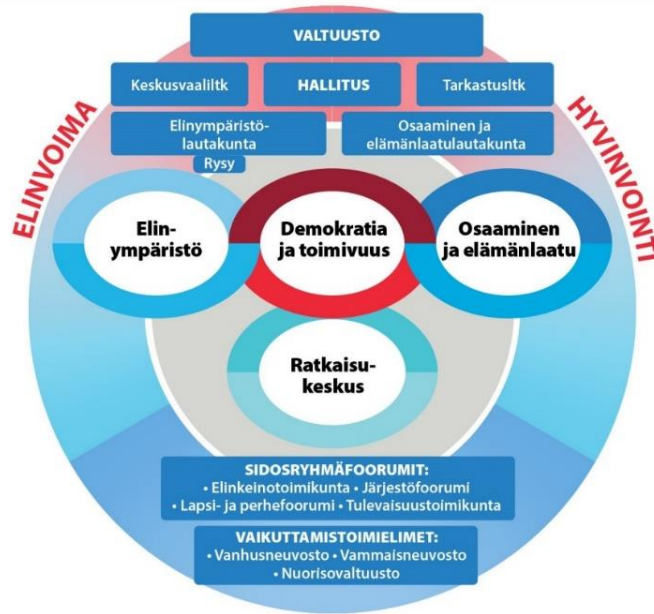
VALTUUSTO

Keskusvaaliltk

HALLITUS

Tarkastusltk

Elinympäristölautakunta

Rysy

Osaaminen ja elämänlaatulautakunta

ELINVOIMA

HYVINVOINTI

Elinympäristö

Demokratia ja toimivuus

Osaaminen ja elämänlaatu

Ratkaisukeskus

SIDOSRYHMÄFOORUMIT:
• Elinkeinotoimikunta • Järjestöfoorumi
• Lapsi- ja perhefoorumi • Tulevaisuustoimikunta

VAIKUTTAMISTOIMIELIMET:
• Vanhusneuvosto • Vammaisneuvosto
• Nuorisovaltuusto